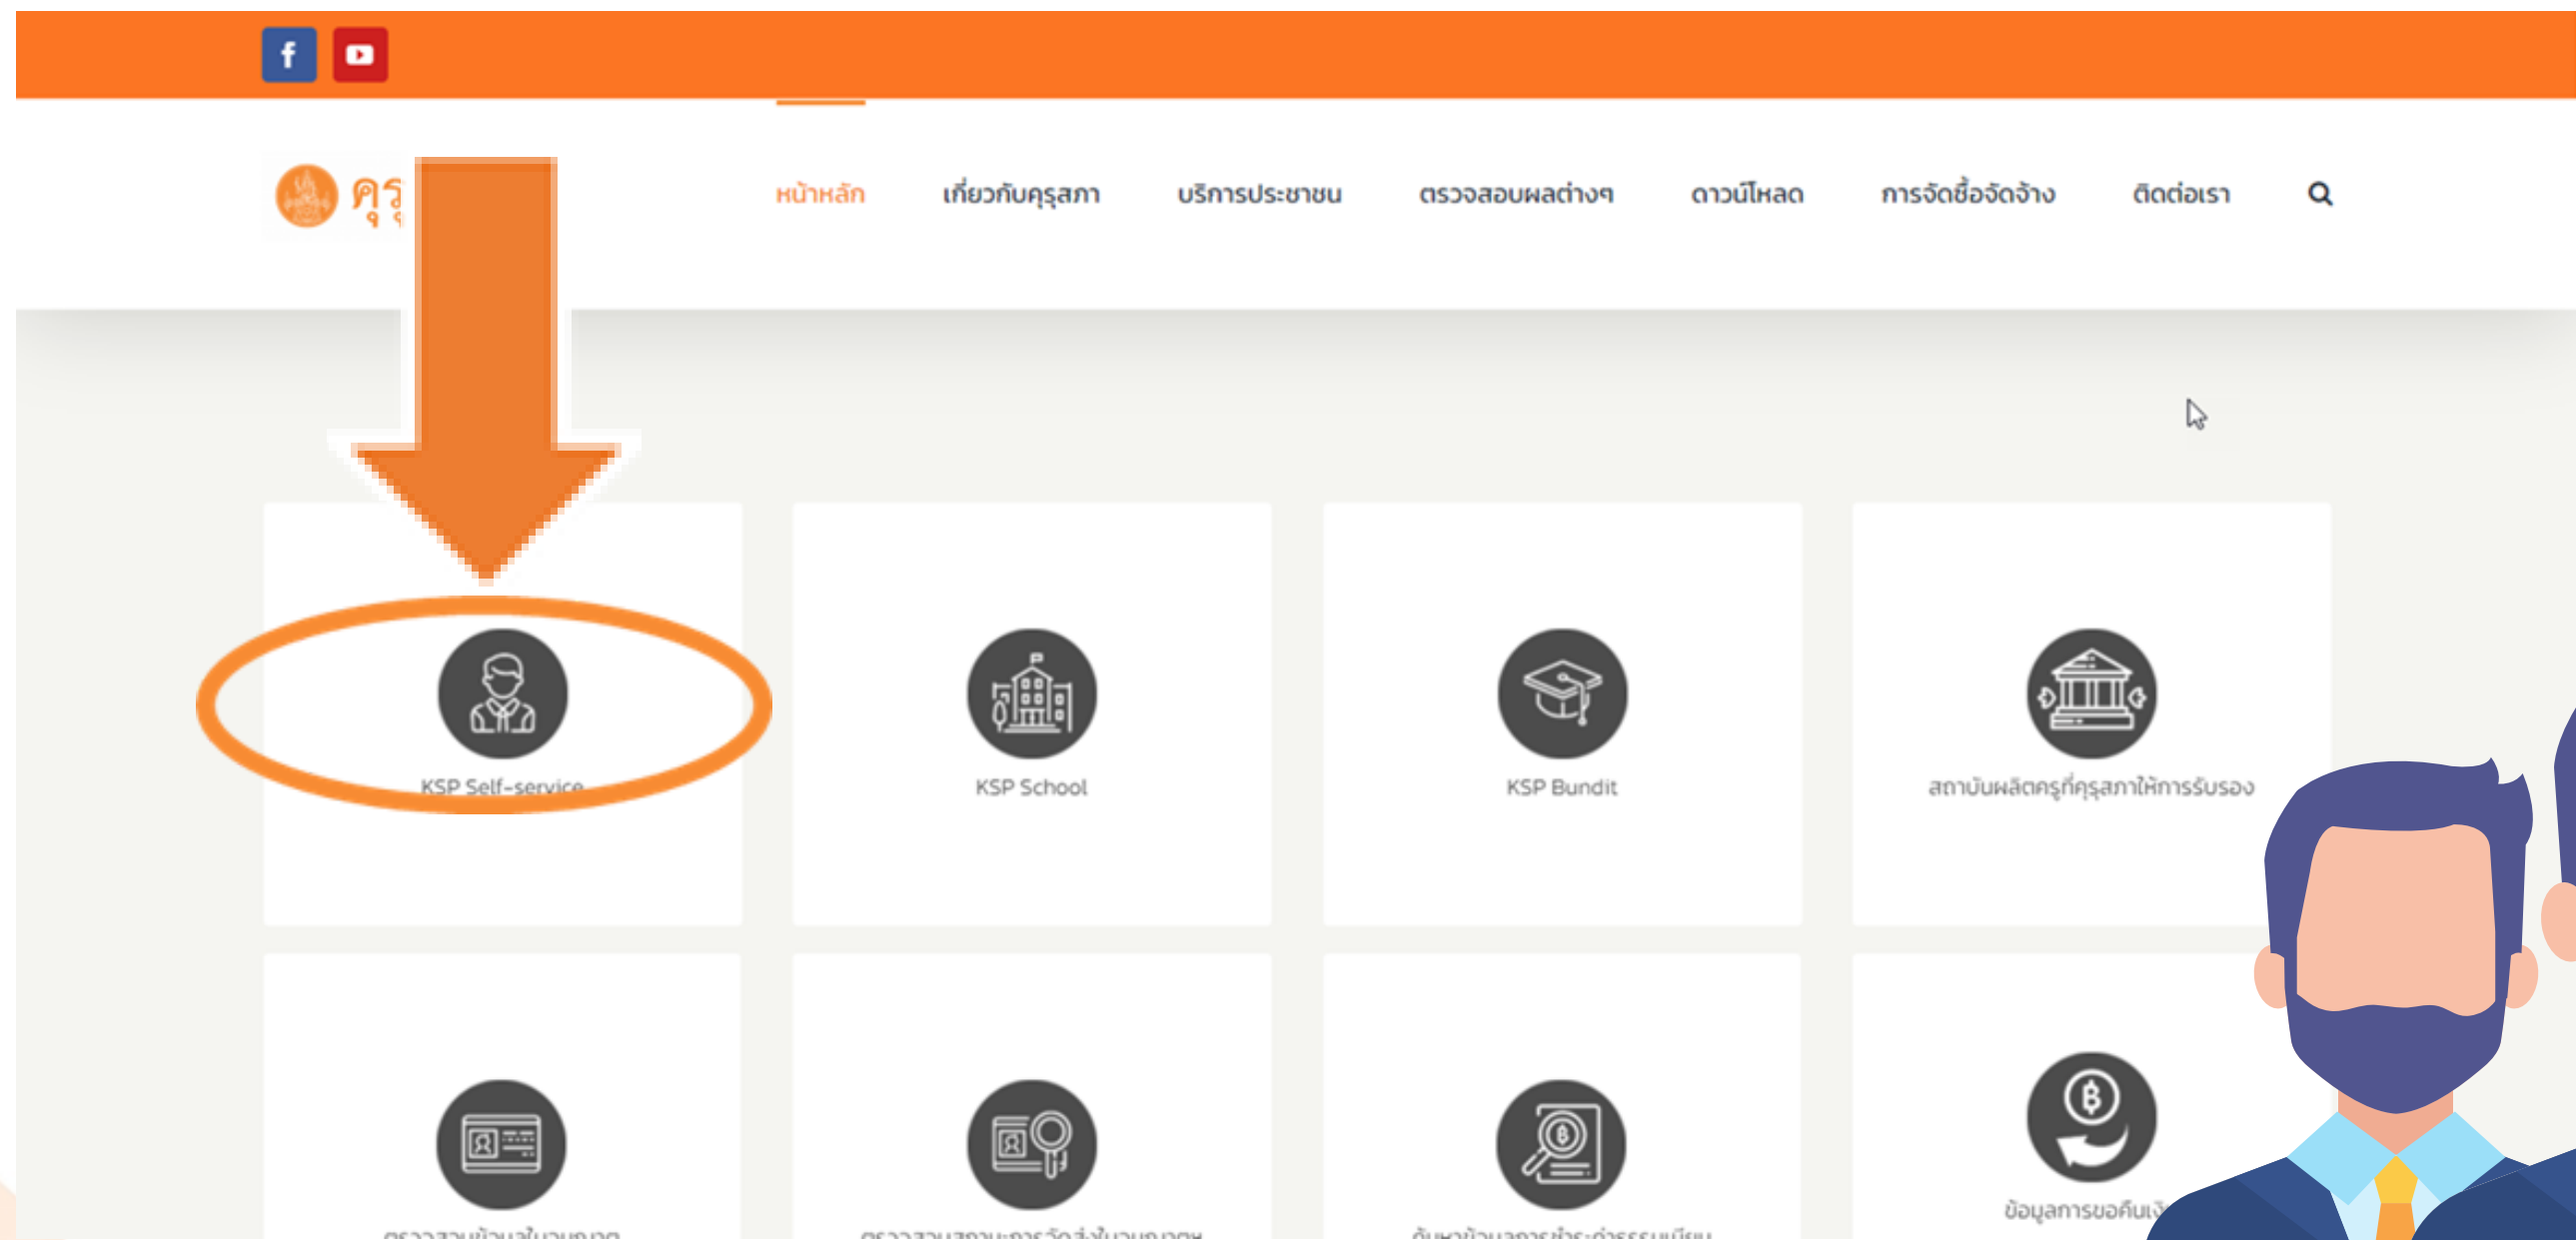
คุรุ

หน้าหลัก เกี่ยวกับคุรุสภา บริการประชาชน ตรวจสอบผลต่างๆ ดาวน์โหลด การจัดซื้อจัดจ้าง ติดต่อเรา

KSP Self-service

KSP School

KSP Bundit

สถาบันผลิตครูที่คุรุสภาให้การรับรอง

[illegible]

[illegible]

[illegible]

ข้อมูลการขอคืนเ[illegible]